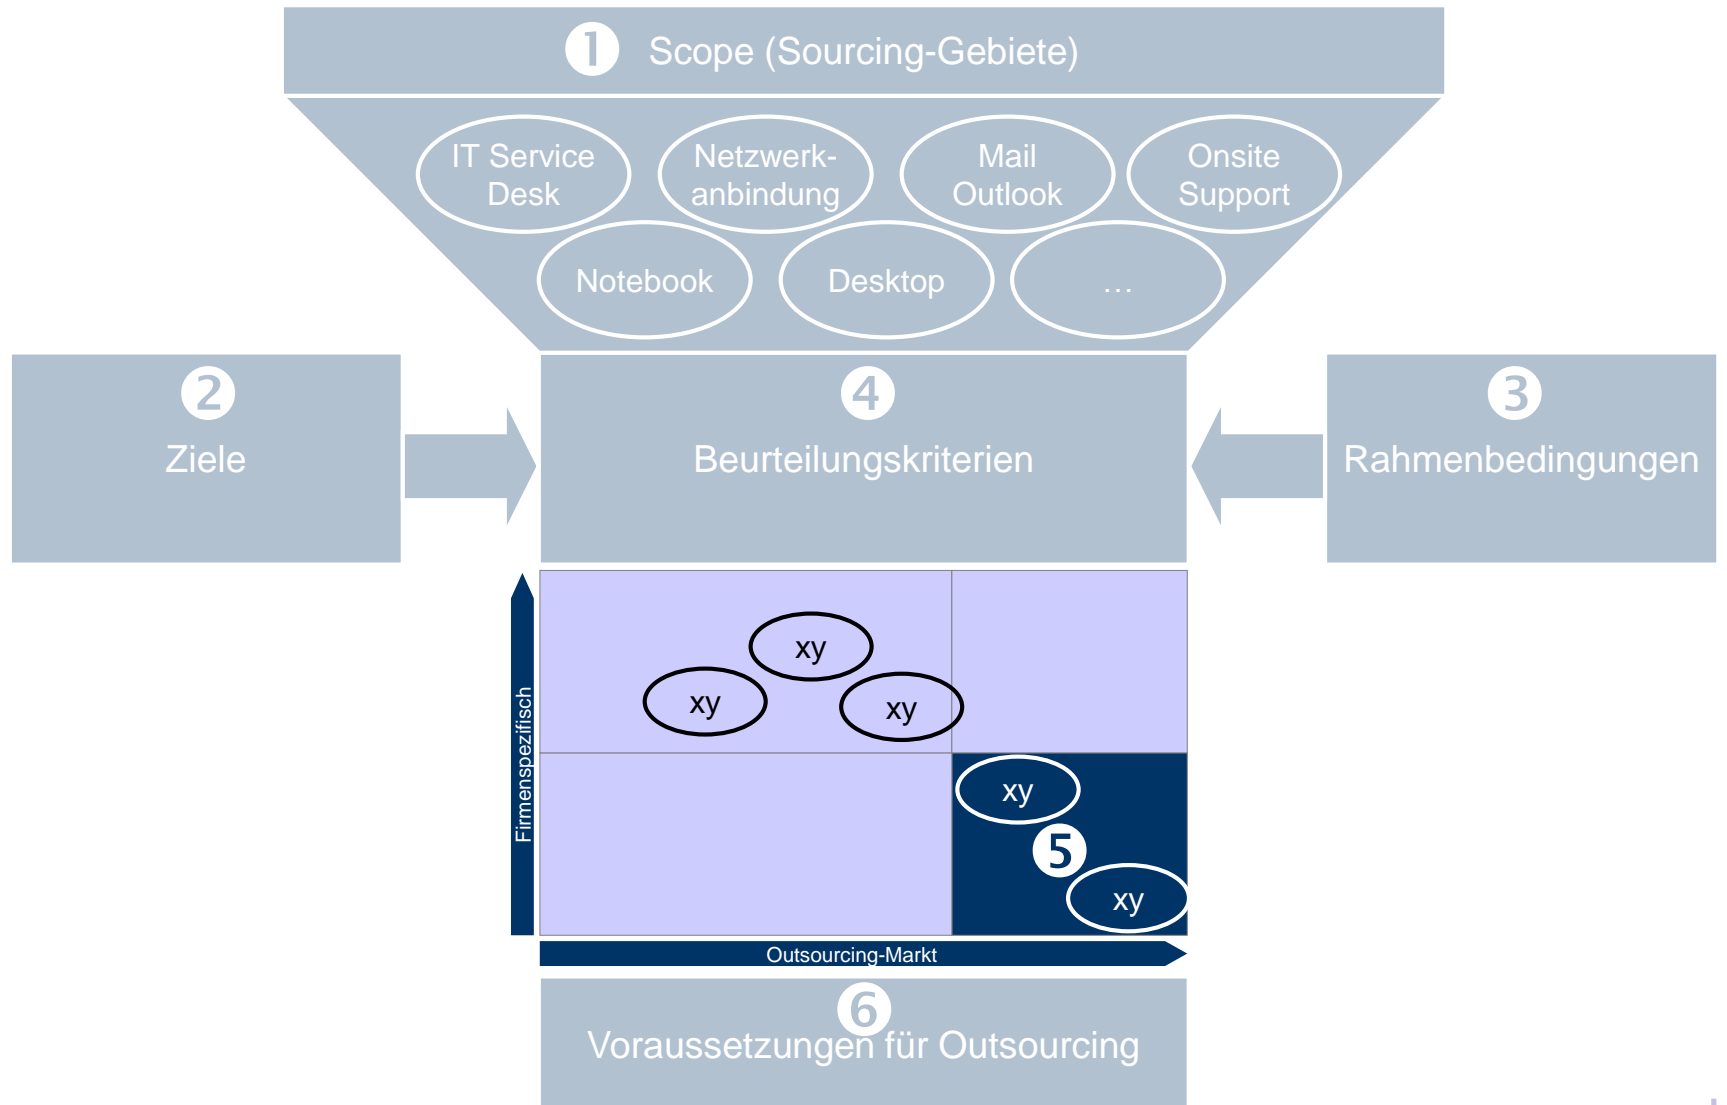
1 Scope (Sourcing-Gebiete)

IT Service Desk

Netzwerkanbindung

Mail Outlook

Onsite Support

Notebook

Desktop

…

2 Ziele

4 Beurteilungskriterien

3 Rahmenbedingungen

Firmenspezifisch

xy

xy

xy

xy

5

xy

Outsourcing-Markt

6 Voraussetzungen für Outsourcing